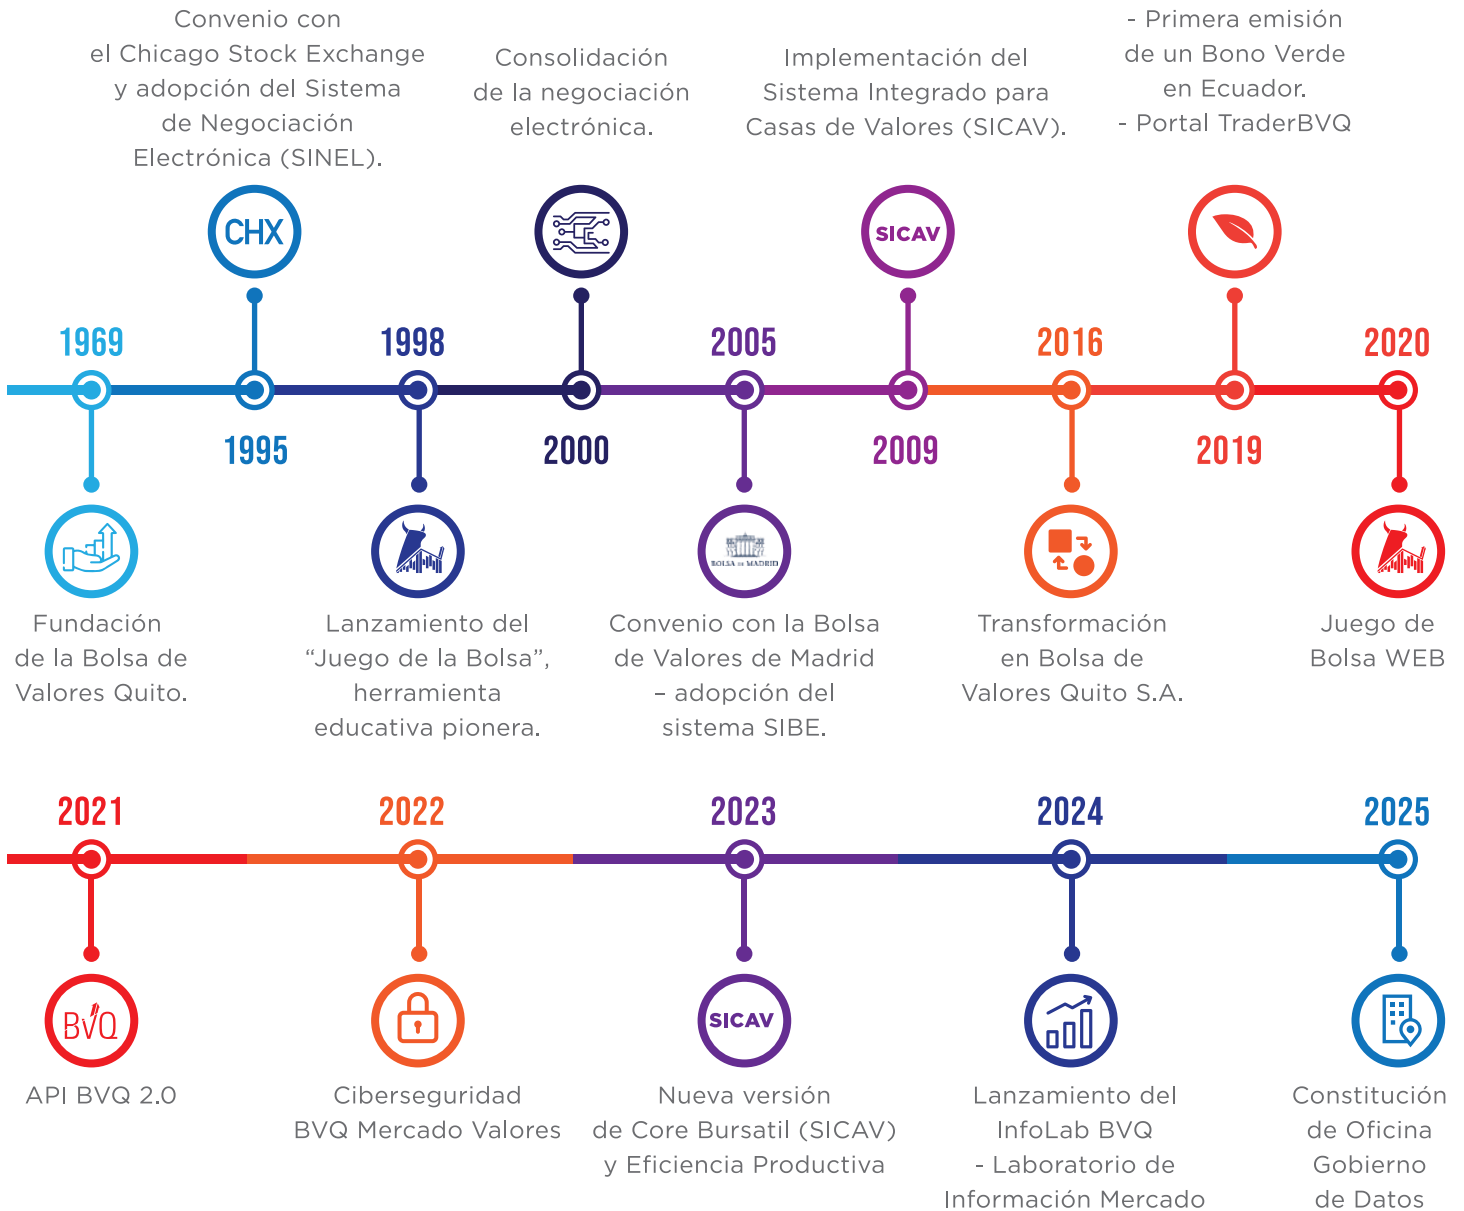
Convenio con el Chicago Stock Exchange y adopción del Sistema de Negociación Electrónica (SINEL).

Consolidación de la negociación electrónica.

Implementación del Sistema Integrado para Casas de Valores (SICAV).

- Primera emisión de un Bono Verde en Ecuador.
- Portal TraderBVQ

CHX

SICAV

1969

1995

1998

2000

2005

2009

2016

2019

2020

Fundación de la Bolsa de Valores Quito.

Lanzamiento del "Juego de la Bolsa", herramienta educativa pionera.

BOLSA DE MADRID

Convenio con la Bolsa de Valores de Madrid – adopción del sistema SIBE.

Transformación en Bolsa de Valores Quito S.A.

Juego de Bolsa WEB

2021

2022

2023

2024

2025

BVQ

SICAV

API BVQ 2.0

Ciberseguridad BVQ Mercado Valores

Nueva versión de Core Bursatil (SICAV) y Eficiencia Productiva

Lanzamiento del InfoLab BVQ - Laboratorio de Información Mercado

Constitución de Oficina Gobierno de Datos